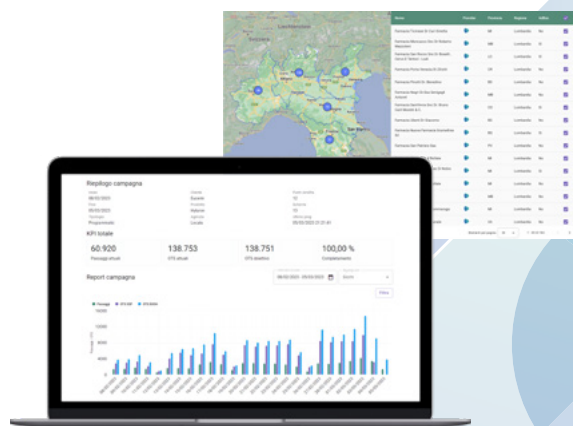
Riepilogo campagna

KPI totale

60.920

Passaggi attuali

138.753

OTS attuali

138.751

OTS obiettivo

100,00 %

Completamento

Report campagna

Filtra

| Nome | Provider | Province | Regione | Indoor |
|---|---|---|---|---|
| Farmacia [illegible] | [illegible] | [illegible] | Lombardia | No |
| Farmacia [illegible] | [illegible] | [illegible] | Lombardia | No |
| Farmacia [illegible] | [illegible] | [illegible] | Lombardia | Si |
| Farmacia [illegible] | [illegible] | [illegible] | Lombardia | No |
| Farmacia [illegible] | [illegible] | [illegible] | Lombardia | No |
| Farmacia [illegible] | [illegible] | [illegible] | Lombardia | No |
| Farmacia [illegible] | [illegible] | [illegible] | Lombardia | Si |
| Farmacia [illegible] | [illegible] | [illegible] | Lombardia | No |
| Farmacia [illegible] | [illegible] | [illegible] | Lombardia | Si |
| Farmacia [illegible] | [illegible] | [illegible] | Lombardia | No |